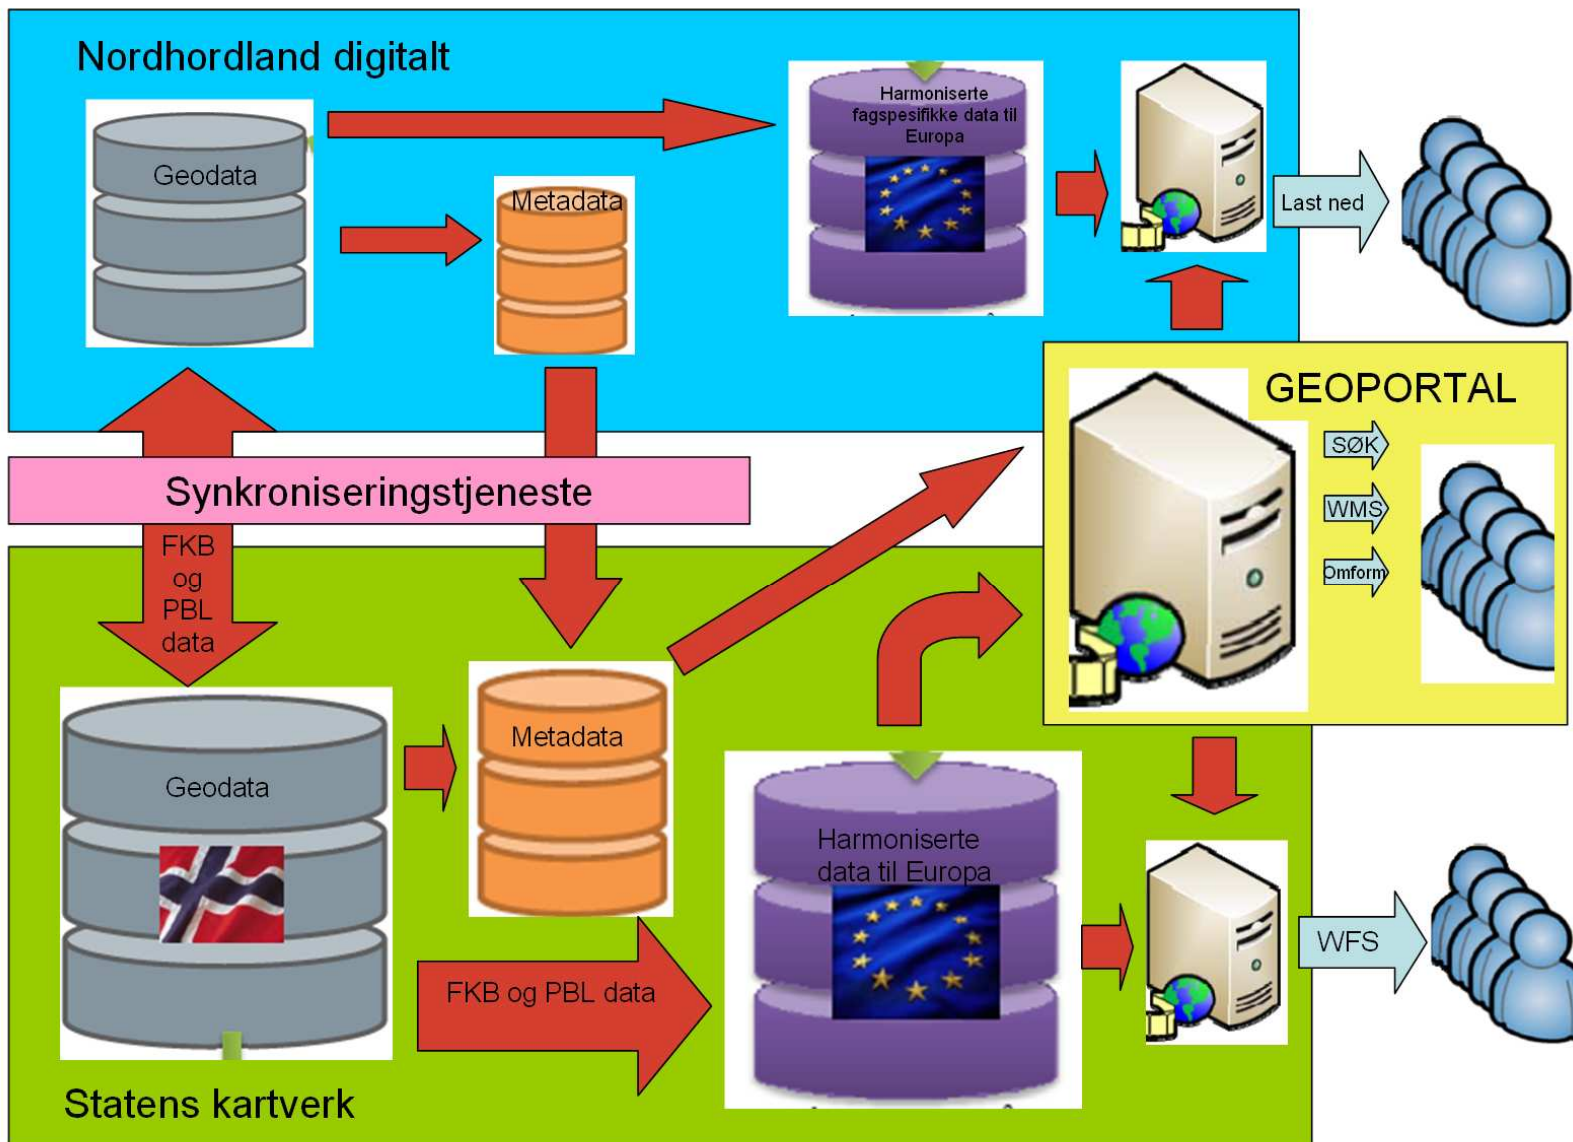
Nordhordland digitalt

Geodata

Metadata

Harmoniserte fagspesifikke data til Europa

Last ned

GEOPORTAL

SØK

WMS

Omform

Synkroniseringstjeneste

FKB og PBL data

Geodata

Metadata

Harmoniserte data til Europa

FKB og PBL data

WFS

Statens kartverk